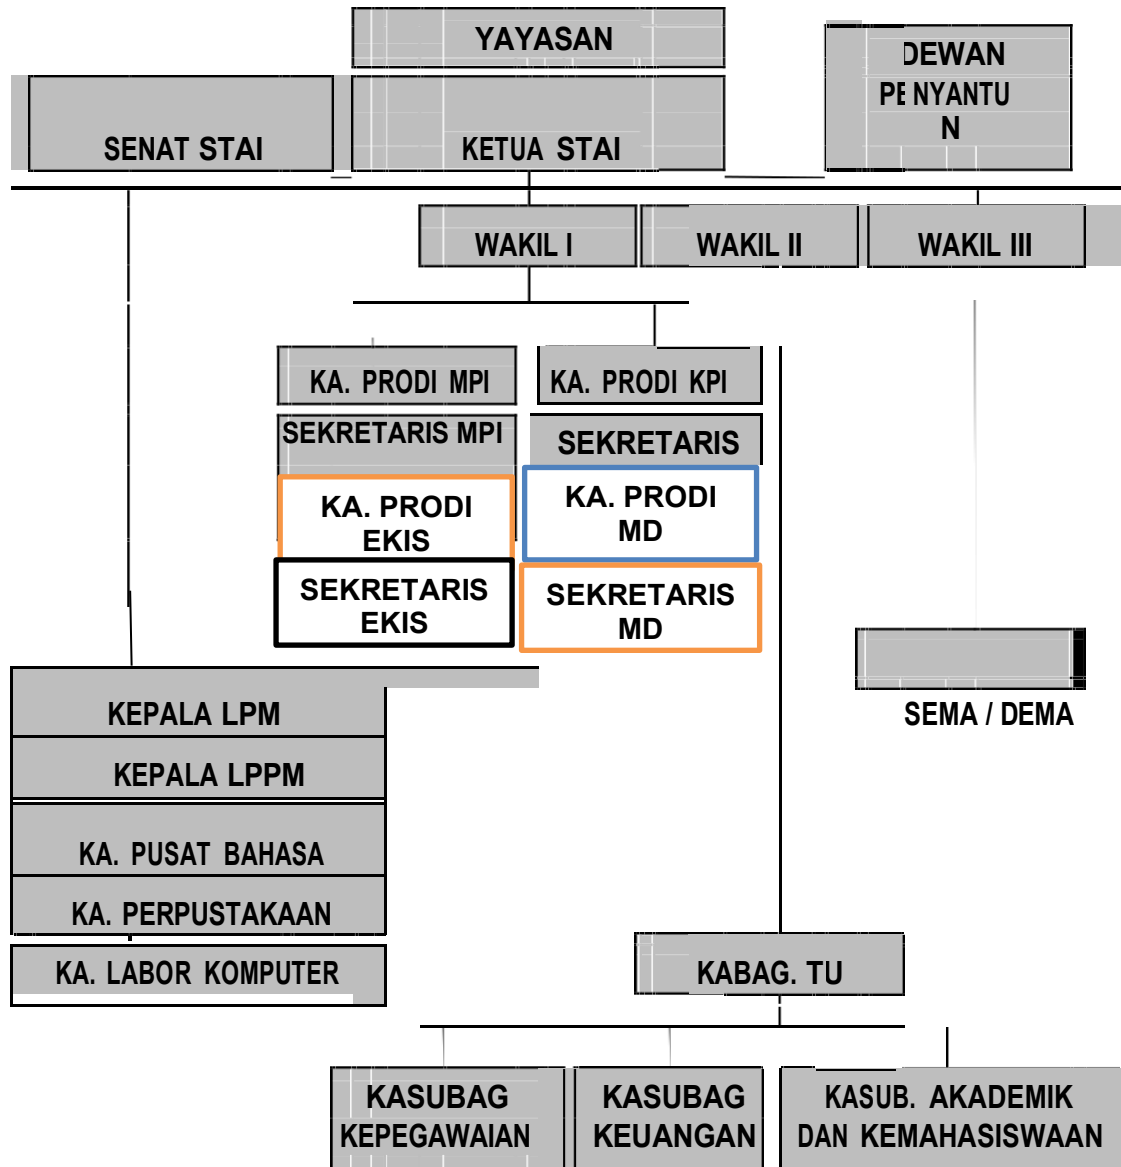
YAYASAN

DEWAN PE NYANTU N

SENAT STAI

KETUA STAI

WAKIL I

WAKIL II

WAKIL III

KA. PRODI MPI

KA. PRODI KPI

SEKRETARIS MPI

SEKRETARIS

KA. PRODI EKIS

KA. PRODI MD

SEKRETARIS EKIS

SEKRETARIS MD

SEMA / DEMA

KEPALA LPM

KEPALA LPPM

KA. PUSAT BAHASA

KA. PERPUSTAKAAN

KA. LABOR KOMPUTER

KABAG. TU

KASUBAG KEPEGAWAIAN

KASUBAG KEUANGAN

KASUB. AKADEMIK DAN KEMAHASISWAAN